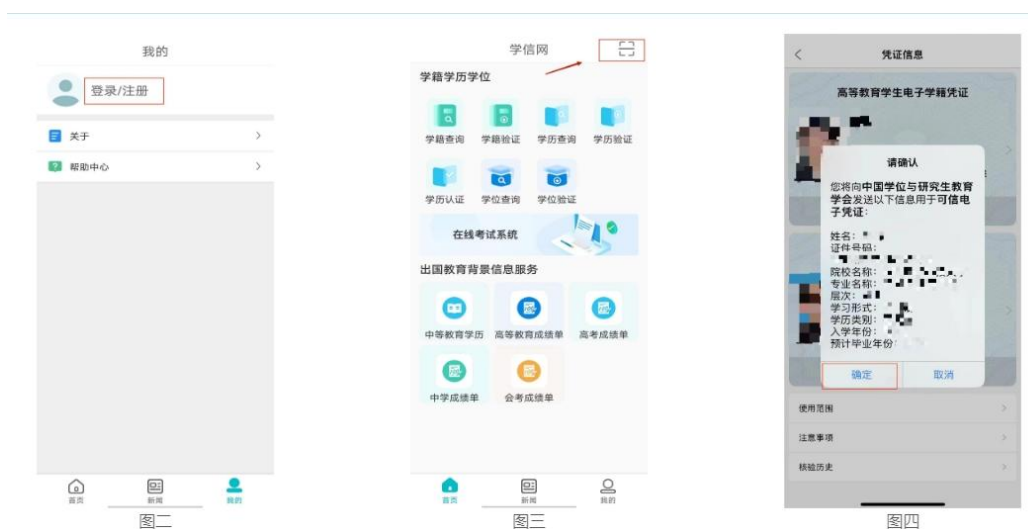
我的

登录/注册

关于

帮助中心

首页 新闻 我的

图二

学信网

学籍学历学位

学籍查询 学籍验证 学历查询 学历验证

学历认证 学位查询 学位验证

在线考试系统

出国教育背景信息服务

中等教育学历 高等教育成绩单 高考成绩单

中学成绩单 会考成绩单

首页 新闻 我的

图三

凭证信息

高等教育学生电子学籍凭证

请确认

您将向中国学位与研究生教育学会发送以下信息用于可信电子凭证：

姓名：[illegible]
证件号码：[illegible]
院校名称：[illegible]
专业名称：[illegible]
层次：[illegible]
学习形式：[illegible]
学历类别：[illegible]
入学年份：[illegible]
预计毕业年份：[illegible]

确定 取消

使用范围

注意事项

核验历史

图四